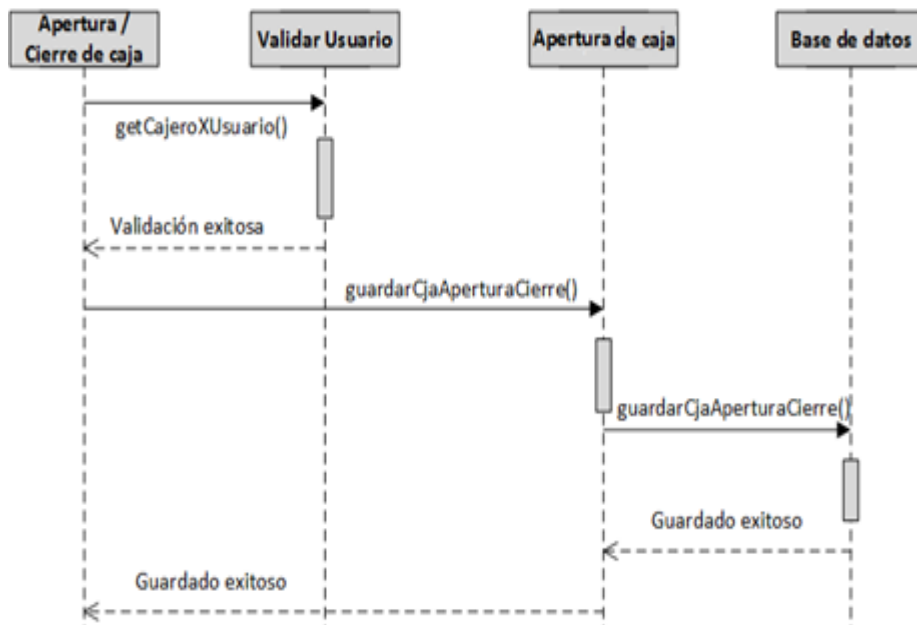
Apertura / Cierre de caja

Validar Usuario

Apertura de caja

Base de datos

getCajeroXUsuario()

Validación exitosa

guardarCjaAperturaCierre()

guardarCjaAperturaCierre()

Guardado exitoso

Guardado exitoso